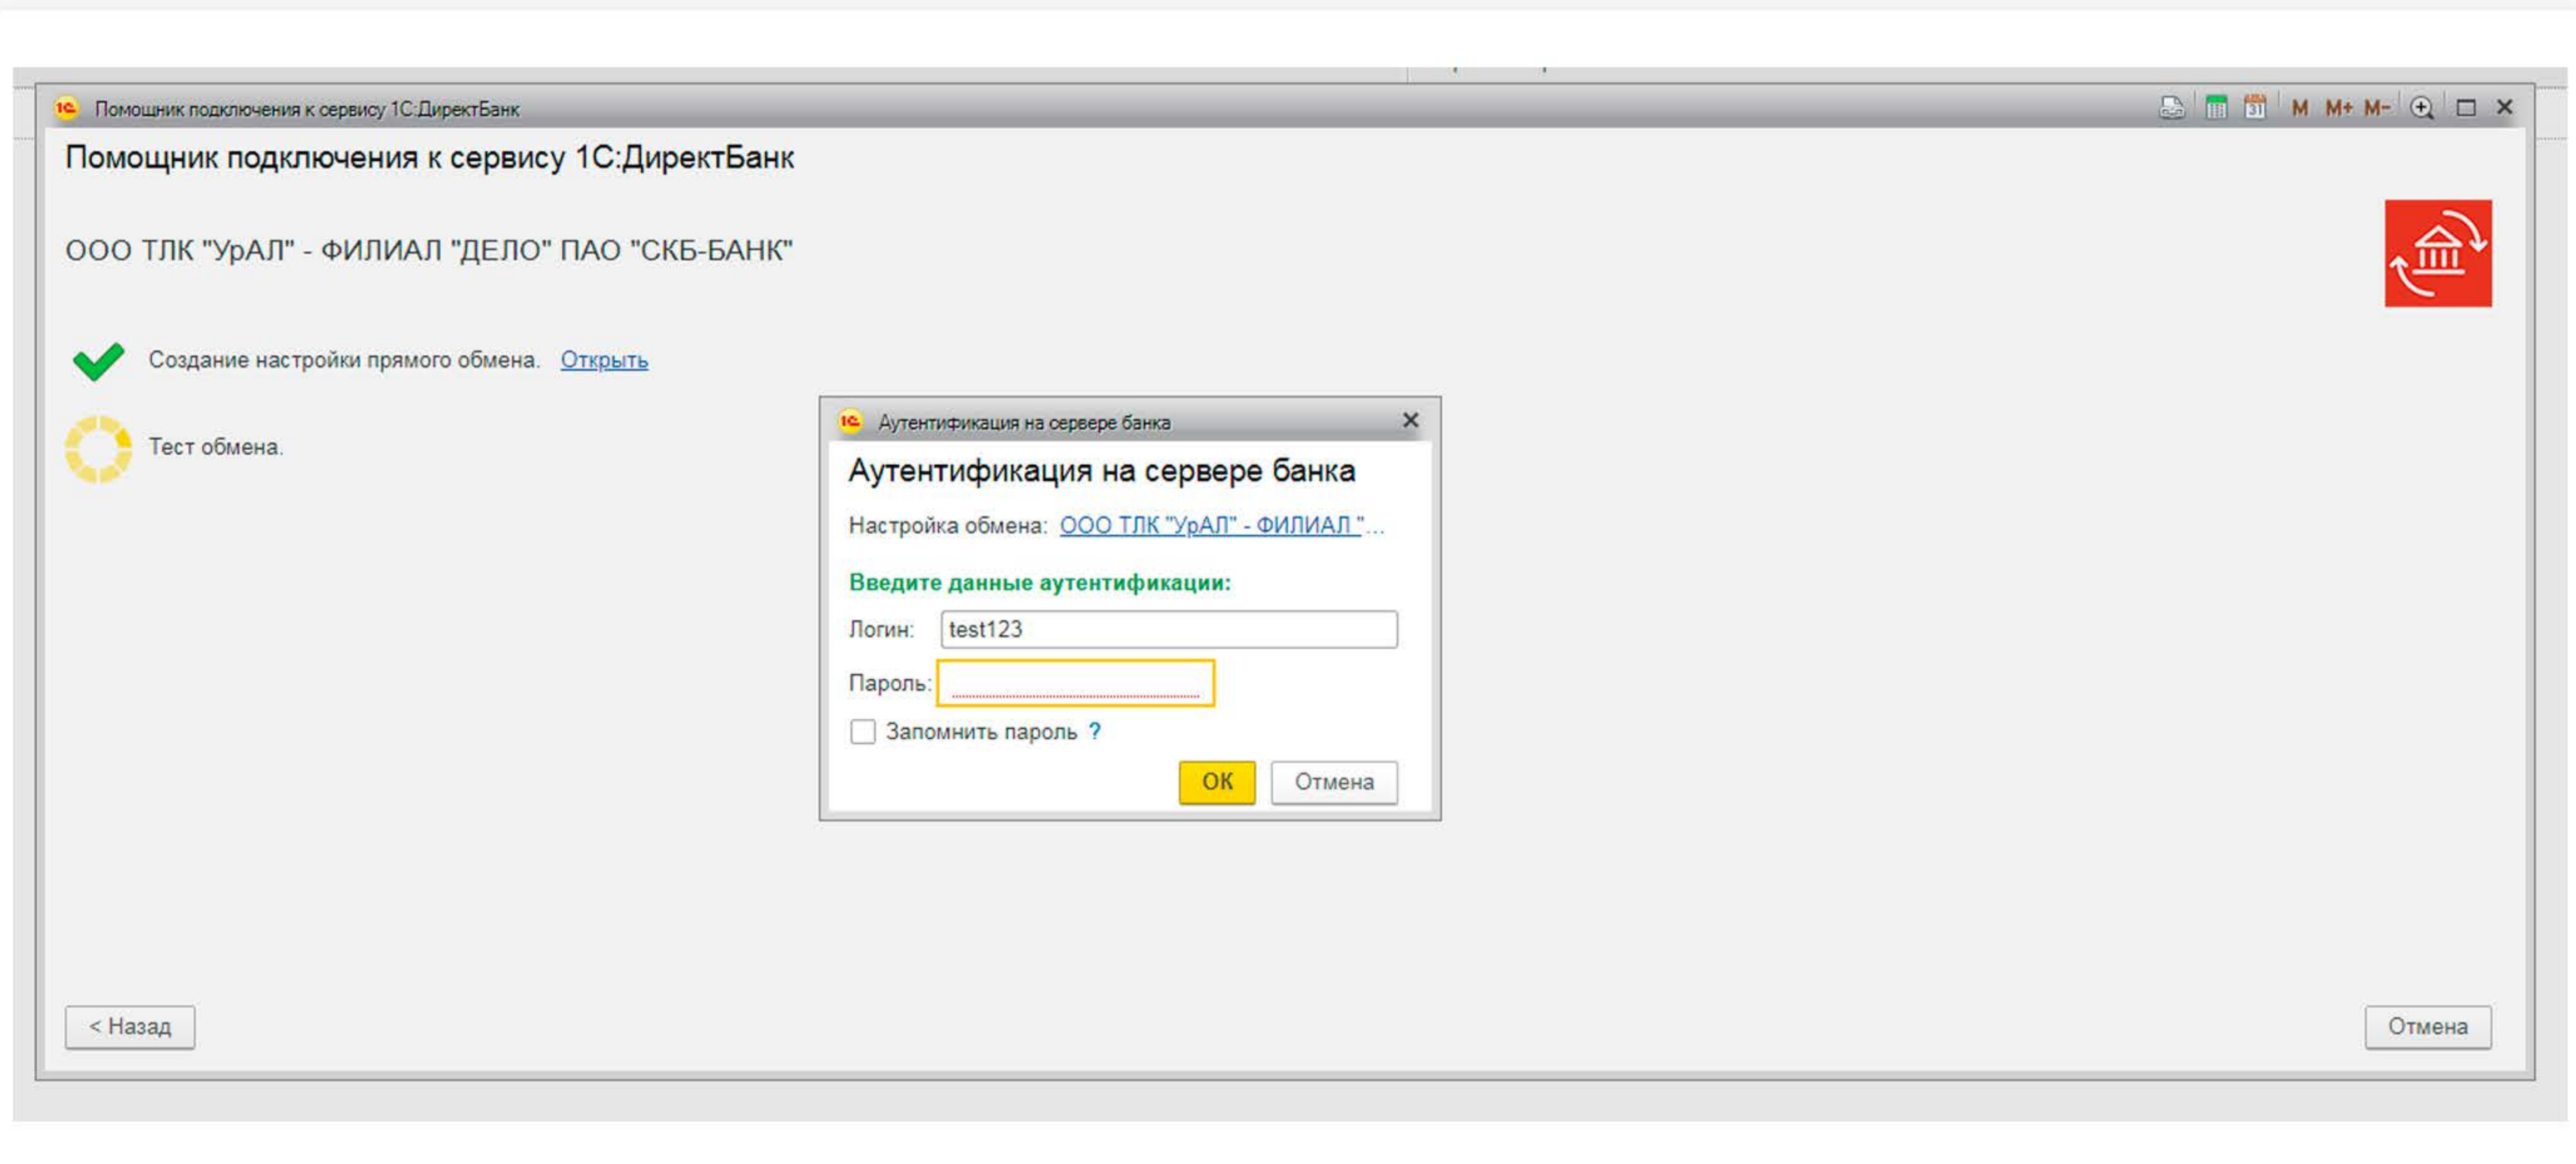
Помощник подключения к сервису 1С:ДиректБанк

M M+ M-

Помощник подключения к сервису 1С:ДиректБанк

ООО ТЛК "УрАЛ" - ФИЛИАЛ "ДЕЛО" ПАО "СКБ-БАНК"

Создание настройки прямого обмена. Открыть

Тест обмена.

Аутентификация на сервере банка

Аутентификация на сервере банка

Настройка обмена: ООО ТЛК "УрАЛ" - ФИЛИАЛ "...

Введите данные аутентификации:

Логин: test123

Пароль:

Запомнить пароль ?

ОК Отмена

< Назад

Отмена